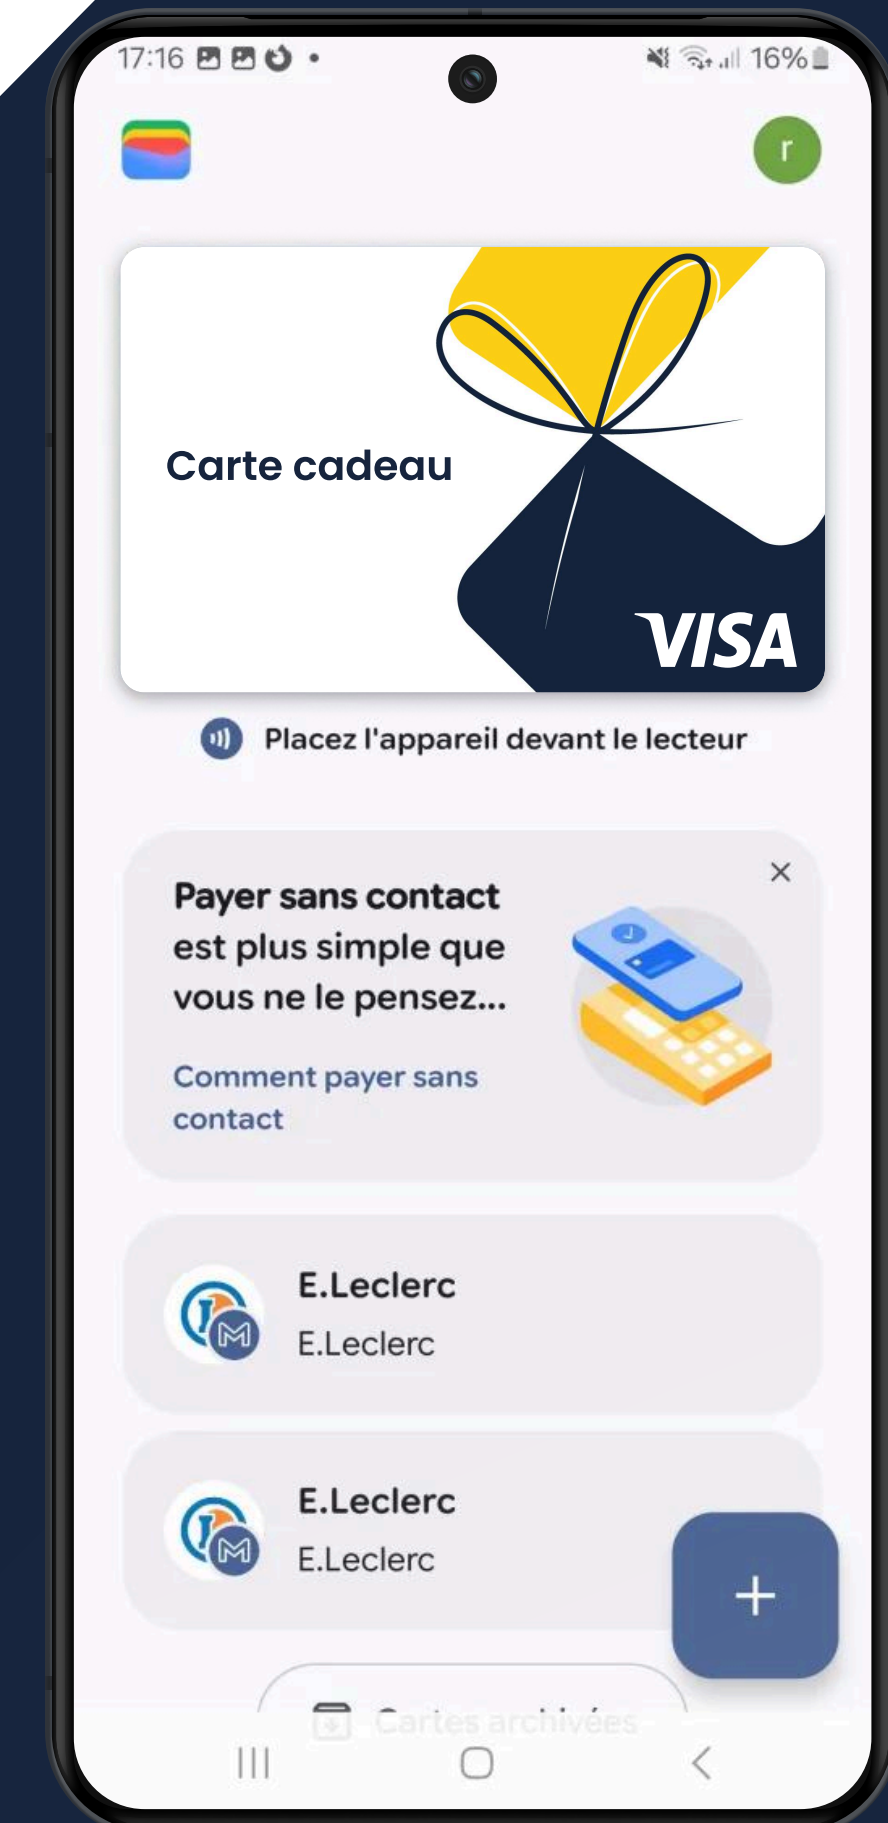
17:16 •
16%

r

Carte cadeau

VISA

Placez l'appareil devant le lecteur

Payer sans contact est plus simple que vous ne le pensez...

×

Comment payer sans contact

E.Leclerc
E.Leclerc

E.Leclerc
E.Leclerc

+

Cartes archivées